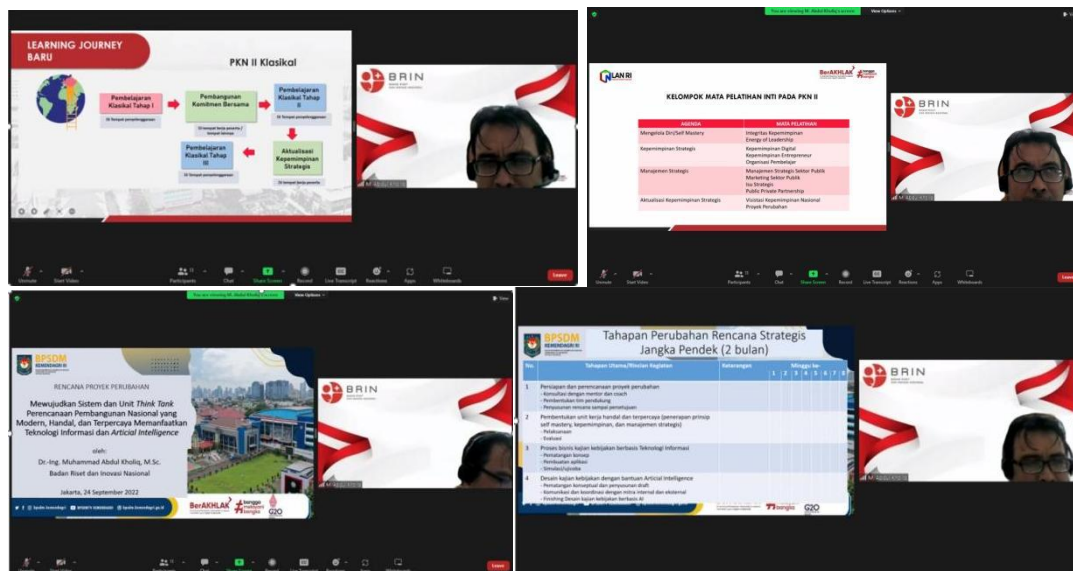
LEARNING JOURNEY BARU

PKN II Klasikal

Pembelajaran Klasikal Tahap I

Pembangunan Komitmen Bersama

Pembelajaran Klasikal Tahap II

Aktualisasi Kepemimpinan Strategis

Pembelajaran Klasikal Tahap III

BRIN

Unmute Start Video Participants Chat Share Screen Record Live Transcript Reactions Apps Whiteboards Leave

You are viewing M. Abdul Kholiq's screen View Options

LAN RI

BerAKHLAK

KELOMPOK MATA PELATIHAN INTI PADA PKN II

| AGENDA | MATA PELATIHAN |
|---|---|
| Mengelola Diri/Self Mastery | Integritas Kepemimpinan<br>Energy of Leadership |
| Kepemimpinan Strategis | Kepemimpinan Digital<br>Kepemimpinan Entrepreneur<br>Organisasi Pembelajar |
| Manajemen Strategis | Manajemen Strategis Sektor Publik<br>Marketing Sektor Publik<br>Isu Strategis<br>Public Private Partnership |
| Aktualisasi Kepemimpinan Strategis | Visibilitas Kepemimpinan Nasional<br>Proyek Perubahan |

BRIN

Unmute Start Video Participants Chat Share Screen Record Live Transcript Reactions Apps Whiteboards Leave

You are viewing M. Abdul Kholiq's screen View Options

BPSDM KEMENDAGRI

RENCANA PROYEK PERUBAHAN

Mewujudkan Sistem dan Unit Think Tank Perencanaan Pembangunan Nasional yang Modern, Handal, dan Terpercaya Memanfaatkan Teknologi Informasi dan Articial Intelligence

oleh:
Dr.-Ing. Muhammad Abdul Kholiq, M.Sc.
Badan Riset dan Inovasi Nasional

Jakarta, 24 September 2022

BerAKHLAK G20

BRIN

BPSDM KEMENDAGRI

Tahapan Perubahan Rencana Strategis Jangka Pendek (2 bulan)

| No. | Tahapan Utama/Rincian Kegiatan | Keterangan | Minggu ke- 1 | 2 | 3 | 4 | 5 | 6 | 7 | 8 |
|---|---|---|---|---|---|---|---|---|---|---|
| 1 | Persiapan dan perencanaan proyek perubahan<br>- Konsultasi dengan mentor dan coach<br>- Pembentukan tim pendukung<br>- Penyusunan rencana sampai penetapan | | | | | | | | | |
| 2 | Pembentukan unit kerja handal dan terpercaya (penerapan prinsip self mastery, kepemimpinan, dan manajemen strategis)<br>- Pelaksanaan<br>- Evaluasi | | | | | | | | | |
| 3 | Proses bisnis kajian kebijakan berbasis Teknologi Informasi<br>- Pematangan konsep<br>- Pembuatan aplikasi<br>- Simulasi/ujicoba | | | | | | | | | |
| 4 | Desain kajian kebijakan dengan bantuan Articial Intelligence<br>- Pematangan konseptual dan penyusunan draft<br>- Komunikasi dan koordinasi dengan mitra internal dan eksternal<br>- Finishing Desain kajian kebijakan berbasis AI | | | | | | | | | |

G20

BRIN

Unmute Start Video Participants Chat Share Screen Record Live Transcript Reactions Apps Whiteboards Leave